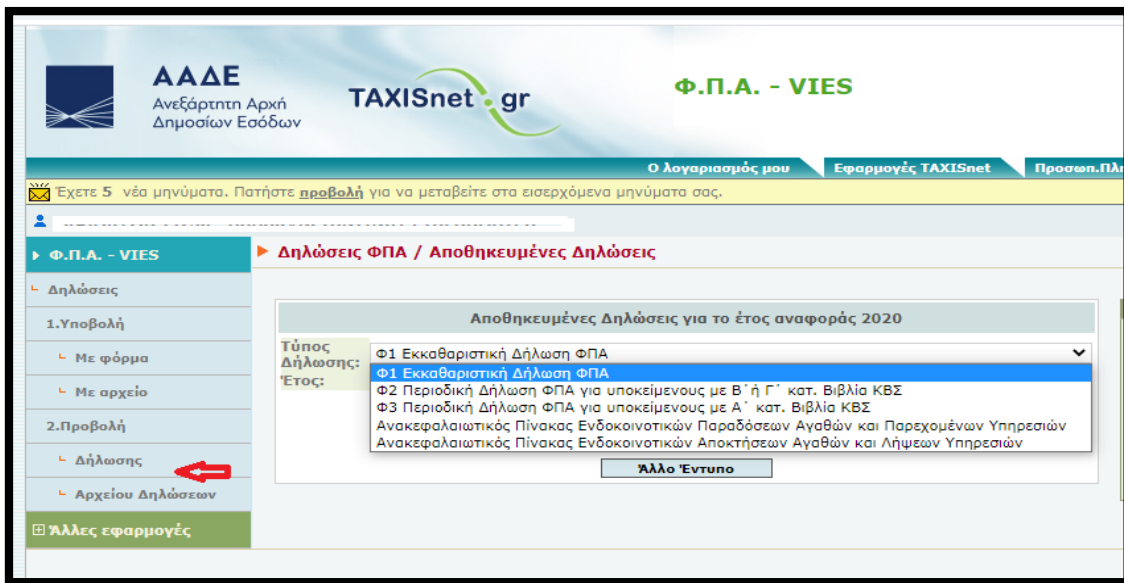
ΑΑΔΕ
Ανεξάρτητη Αρχή Δημοσίων Εσόδων

TAXISnet.gr

Φ.Π.Α. - VIES

Ο λογαριασμός μου | Εφαρμογές TAXISnet | Προσωπ.Πλ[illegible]

Έχετε 5 νέα μηνύματα. Πατήστε προβολή για να μεταβείτε στα εισερχόμενα μηνύματα σας.

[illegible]

Φ.Π.Α. - VIES
Δηλώσεις
1.Υποβολή
Με φόρμα
Με αρχείο
2.Προβολή
Δήλωσης
Αρχείου Δηλώσεων
Άλλες εφαρμογές

Δηλώσεις ΦΠΑ / Αποθηκευμένες Δηλώσεις

Αποθηκευμένες Δηλώσεις για το έτος αναφοράς 2020

Τύπος Δήλωσης: Φ1 Εκκαθαριστική Δήλωση ΦΠΑ
Έτος:

Φ1 Εκκαθαριστική Δήλωση ΦΠΑ
Φ2 Περιοδική Δήλωση ΦΠΑ για υποκείμενους με Β΄ή Γ΄ κατ. Βιβλία ΚΒΣ
Φ3 Περιοδική Δήλωση ΦΠΑ για υποκείμενους με Α΄ κατ. Βιβλία ΚΒΣ
Ανακεφαλαιωτικός Πίνακας Ενδοκοινοτικών Παραδόσεων Αγαθών και Παρεχομένων Υπηρεσιών
Ανακεφαλαιωτικός Πίνακας Ενδοκοινοτικών Αποκτήσεων Αγαθών και Λήψεων Υπηρεσιών

Άλλο Έντυπο